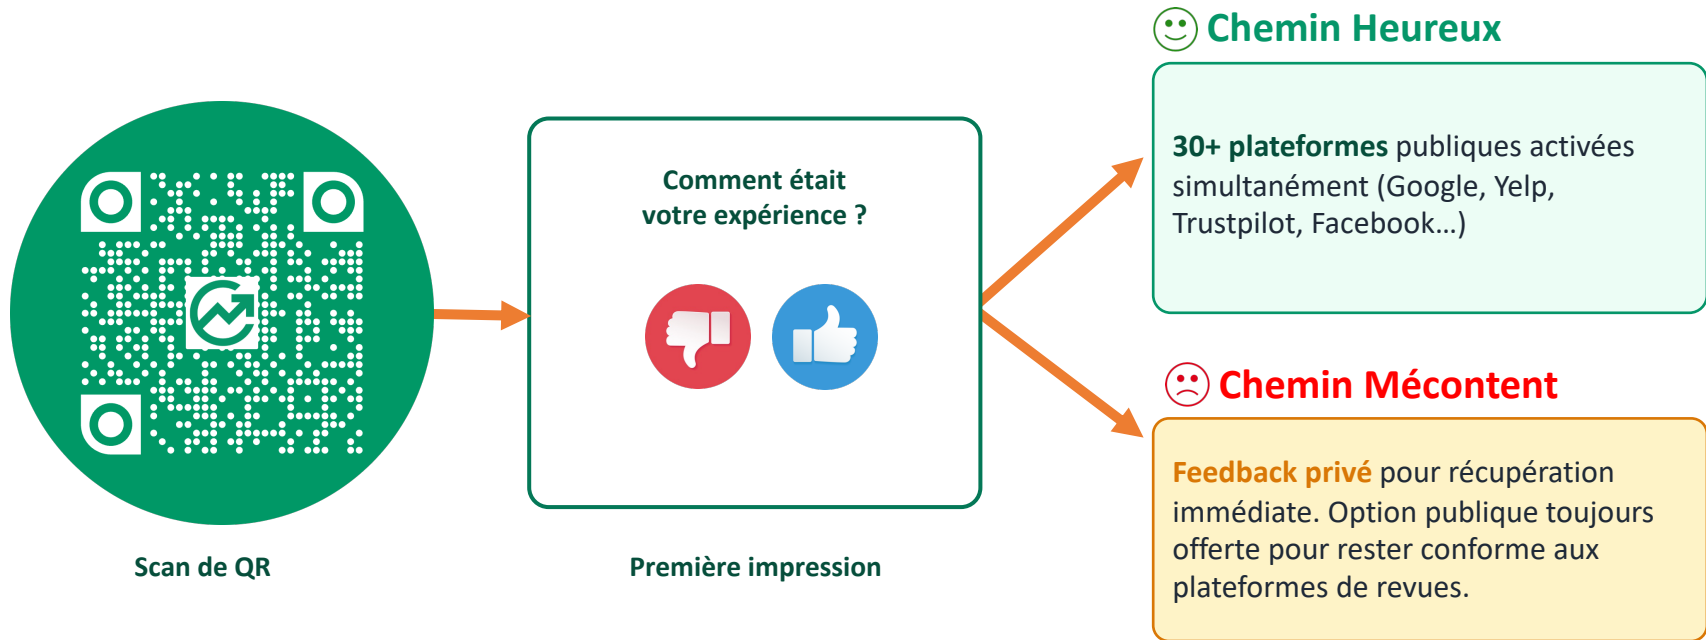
Scan de QR

Comment était votre expérience ?

Première impression

Chemin Heureux

30+ plateformes publiques activées simultanément (Google, Yelp, Trustpilot, Facebook…)

Chemin Mécontent

Feedback privé pour récupération immédiate. Option publique toujours offerte pour rester conforme aux plateformes de revues.